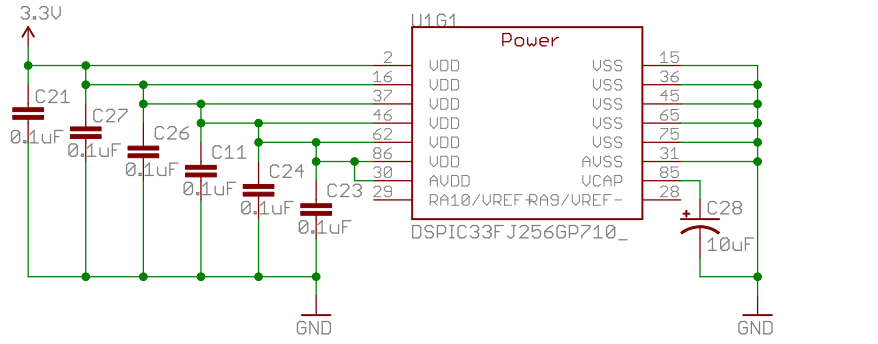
3.3V

U1G1

Power

2 VDD
16 VDD
37 VDD
46 VDD
62 VDD
86 VDD
30 AVDD
29 RA10/VREF+

VSS 15
VSS 36
VSS 45
VSS 65
VSS 75
AVSS 31
VCAP 85
RA9/VREF- 28

DSPIC33FJ256GP710_

C21 0.1uF
C27 0.1uF
C26 0.1uF
C11 0.1uF
C24 0.1uF
C23 0.1uF

C28 10uF

GND

GND